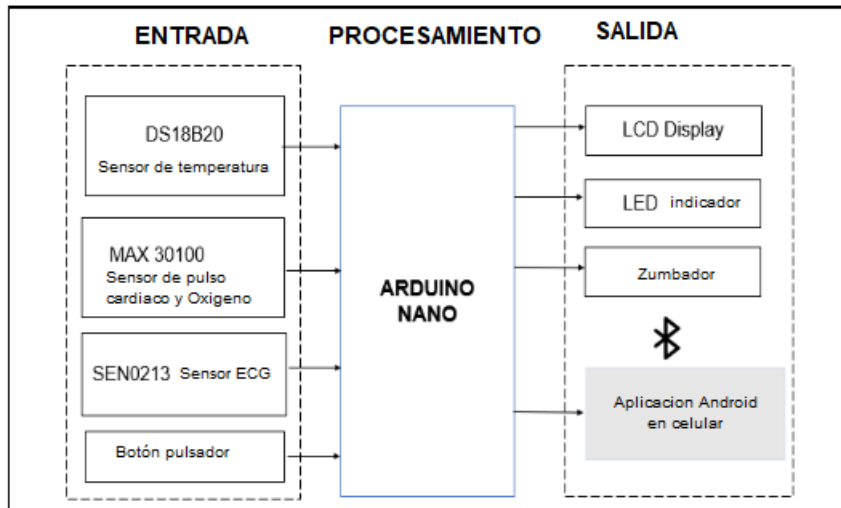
ENTRADA

PROCESAMIENTO

SALIDA

DS18B20
Sensor de temperatura

MAX 30100
Sensor de pulso cardiaco y Oxigeno

SEN0213 Sensor ECG

Botón pulsador

ARDUINO NANO

LCD Display

LED indicador

Zumbador

Aplicacion Android en celular